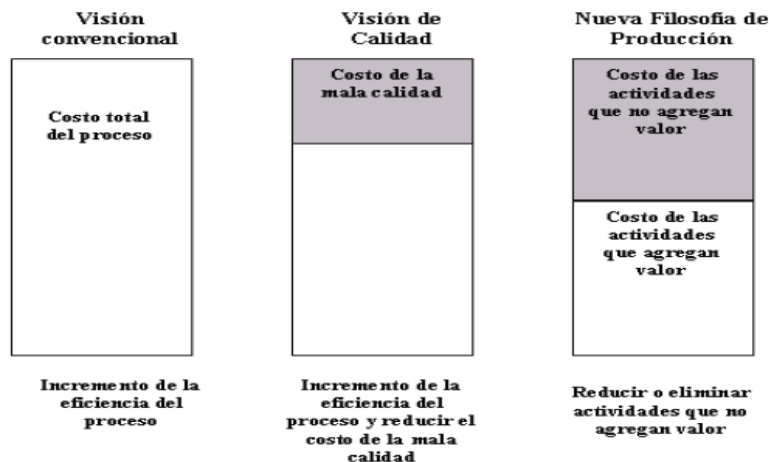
Visión convencional

Costo total del proceso

Incremento de la eficiencia del proceso

Visión de Calidad

Costo de la mala calidad

Incremento de la eficiencia del proceso y reducir el costo de la mala calidad

Nueva Filosofia de Producción

Costo de las actividades que no agregan valor

Costo de las actividades que agregan valor

Reducir o eliminar actividades que no agregan valor